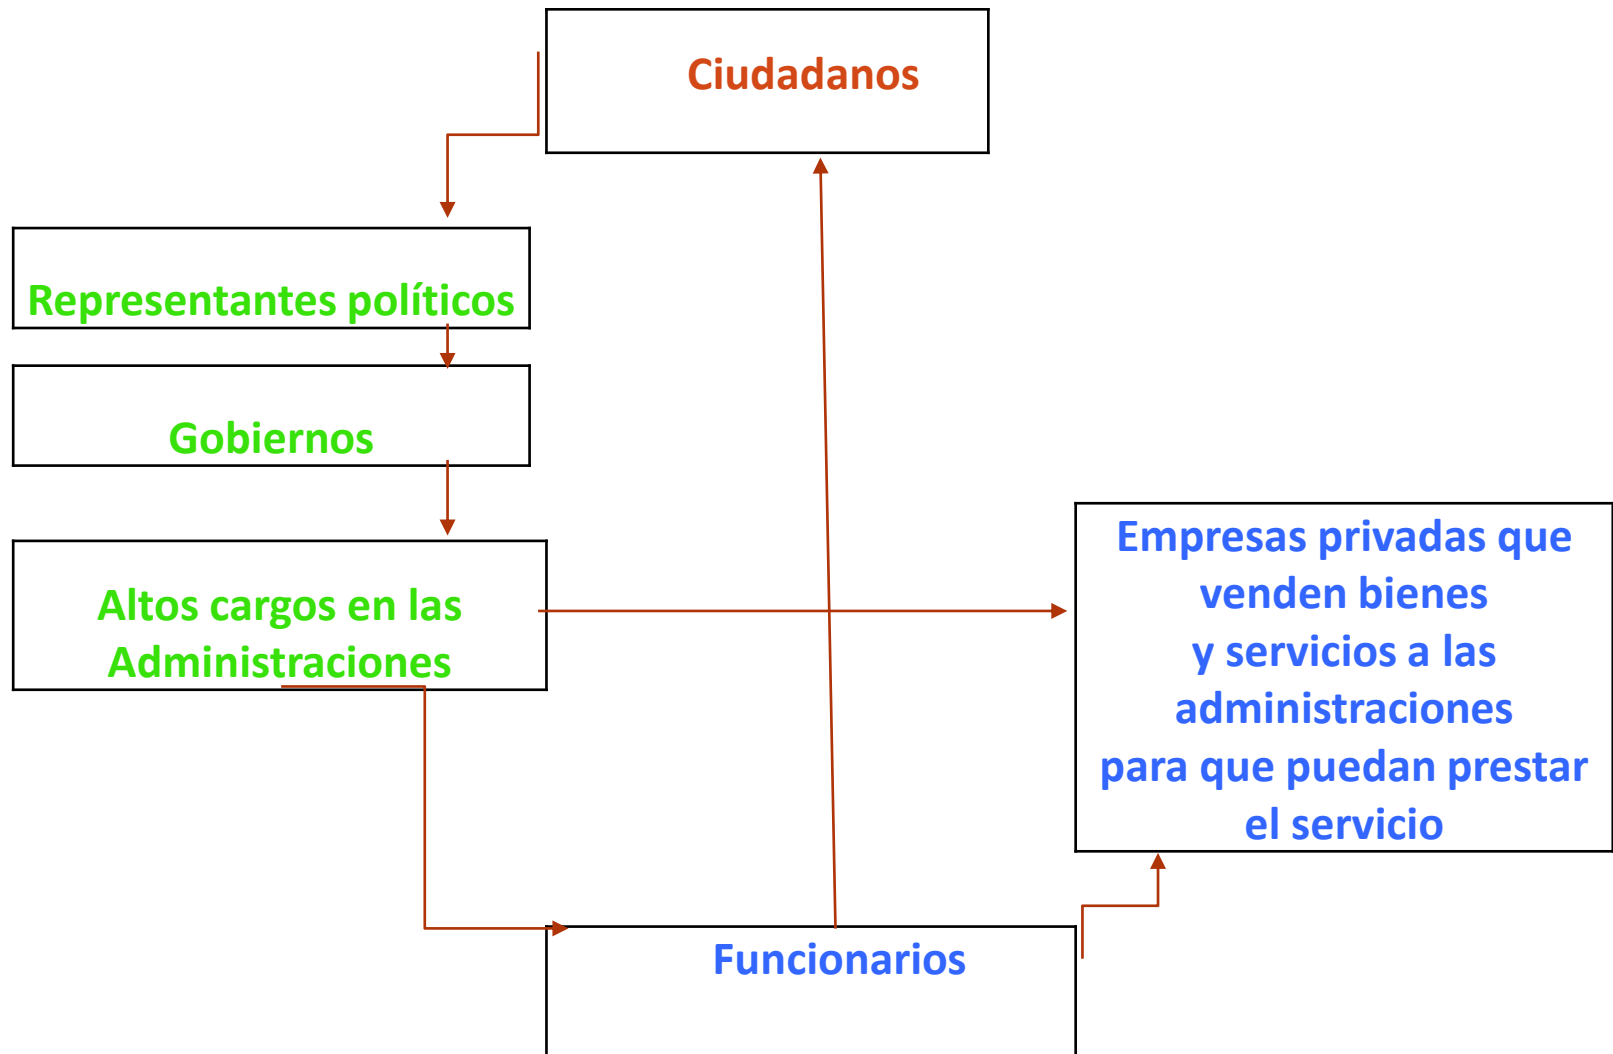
Ciudadanos

Representantes políticos

Gobiernos

Altos cargos en las Administraciones

Empresas privadas que venden bienes y servicios a las administraciones para que puedan prestar el servicio

Funcionarios